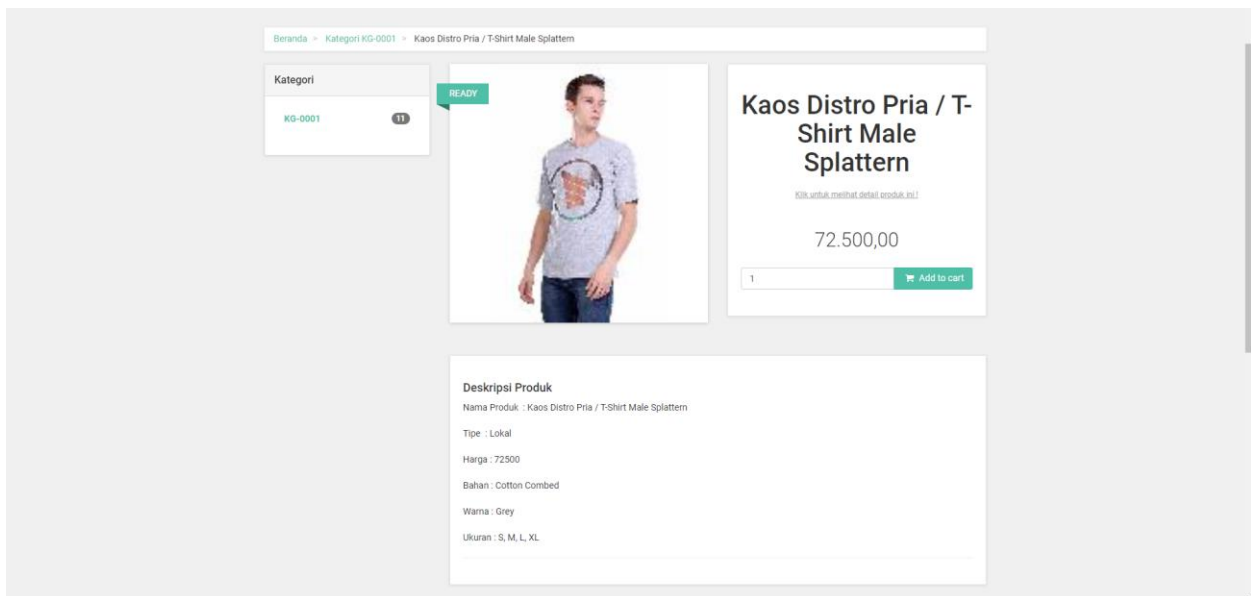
Beranda > Kategori KG-0001 > Kaos Distro Pria / T-Shirt Male Splattern

Kategori

KG-0001 11

READY

Kaos Distro Pria / T-Shirt Male Splattern

Klik untuk melihat detail produk ini !

72.500,00

1

Add to cart

Deskripsi Produk

Nama Produk : Kaos Distro Pria / T-Shirt Male Splattern

Tipe : Lokal

Harga : 72500

Bahan : Cotton Combed

Warna : Grey

Ukuran : S, M, L, XL